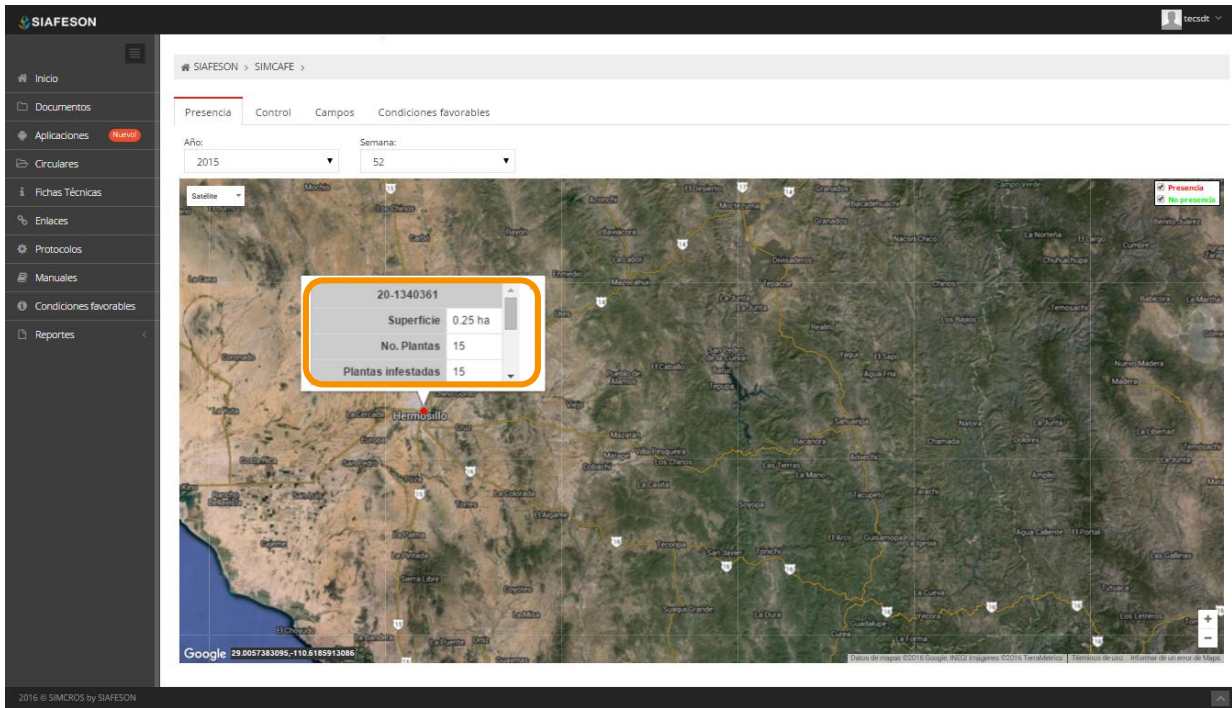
SIAFESON

tecsdt

Inicio
Documentos
Aplicaciones Nuevo!
Circulares
Fichas Técnicas
Enlaces
Protocolos
Manuales
Condiciones favorables
Reportes

SIAFESON > SIMCAFE >

Presencia | Control | Campos | Condiciones favorables

Año:
2015

Semana:
52

Satélite

Presencia
No presencia

| 20-1340361 | |
|---|---|
| Superficie | 0.25 ha |
| No. Plantas | 15 |
| Plantas infestadas | 15 |

Hermosillo

Google 29.0057383095,-110.6185913086

Datos de mapas ©2016 Google, INEGI Imágenes ©2016 TerraMetrics | Términos de uso | Informar de un error de Maps

2016 © SIMCROS by SIAFESON